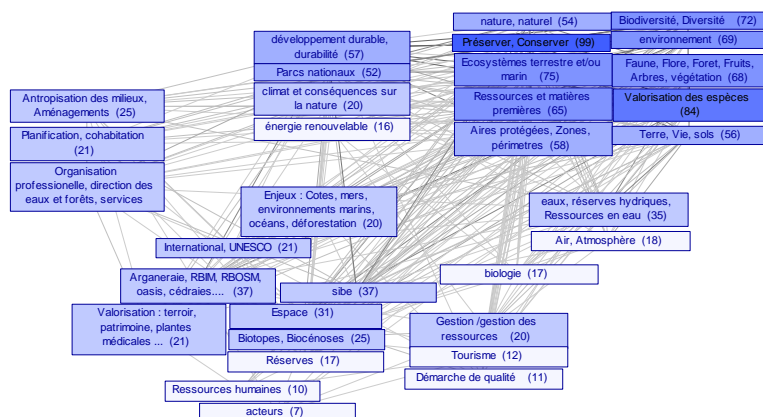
nature, naturel (54)
Biodiversité, Diversité (72)
développement durable, durabilité (57)
Préserver, Conserver (99)
environnement (69)
Parcs nationaux (52)
Ecosystèmes terrestre et/ou marin (75)
Faune, Flore, Foret, Fruits, Arbres, végétation (68)
climat et conséquences sur la nature (20)
Antropisation des milieux, Aménagements (25)
Ressources et matières premières (65)
Valorisation des espèces (84)
énergie renouvelable (16)
Planification, cohabitation (21)
Aires protégées, Zones, périmetres (58)
Terre, Vie, sols (56)
Organisation professionelle, direction des eaux et forêts, services
Enjeux : Cotes, mers, environnements marins, océans, déforestation (20)
eaux, réserves hydriques, Ressources en eau (35)
International, UNESCO (21)
Air, Atmosphère (18)
biologie (17)
Arganeraie, RBIM, RBOSM, oasis, cédraies.... (37)
sibe (37)
Valorisation : terroir, patrimoine, plantes médicales ... (21)
Espace (31)
Gestion /gestion des ressources (20)
Biotopes, Biocénoses (25)
Tourisme (12)
Réserves (17)
Démarche de qualité (11)
Ressources humaines (10)
acteurs (7)